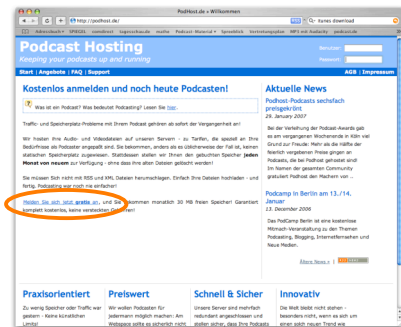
PodHost.de » Willkommen

http://podhost.de/

Q- itunes download

Adressbuch▾ SPIEGEL sueddeut tagesschau mathe Podcast-Material▾ Speedtest Vertretungsplan MP3 mit Radarity podcast.de

Podcast Hosting
Keeping your podcasts up and running

Benutzer:
Passwort:

Start | Angebote | FAQ | Support

AGB | Impressum

Kostenlos anmelden und noch heute Podcasten!

Was ist ein Podcast? Was bedeutet Podcasting? Lesen Sie hier.

Traffic- und Speicherplatz-Probleme mit Ihrem Podcast gehören ab sofort der Vergangenheit an!

Wir hosten Ihre Audio- und Videodateien auf unseren Servern - zu Tarifen, die speziell an Ihre Bedürfnisse als Podcaster angepaßt sind. Sie bekommen, anders als es üblicherweise der Fall ist, keinen statischen Speicherplatz zugewiesen. Stattdessen stellen wir Ihnen den gebuchten Speicher jeden Monat von neuem zur Verfügung - ohne dass Ihre alten Dateien gelöscht werden!

Sie müssen sich nicht mit RSS und XML Dateien herumschlagen. Einfach Ihre Dateien hochladen - und fertig. Podcasting war noch nie einfacher!

Melden Sie sich jetzt gratis an, und Sie bekommen monatlich 30 MB freien Speicher! Garantiert komplett kostenlos, keine versteckten Gebühren!

Aktuelle News

Podhost-Podcasts sechsfach preisgekrönt
29. Januar 2007

Bei der Verleihung der Podcast-Awards gab es am vergangenen Wochenende in Köln viel Grund zur Freude: Mehr als die Hälfte der feierlich vergebenen Preise gingen an Podcasts, die bei Podhost gehostet sind! Im Namen der gesamten Community gratuliert Podhost den Machern von ...

Podcamp in Berlin am 13./14. Januar
13. Dezember 2006

Das PodCamp Berlin ist eine kostenlose Mitmach-Veranstaltung zu den Themen Podcasting, Blogging, Internetfernsehen und Neue Medien.

Ältere News | RSS

Praxisorientiert
Zu wenig Speicher oder Traffic war gestern - Keine künstlichen Limits!

Preiswert
Wir wollen Podcastern für jedermann möglich machen: Am Webspace sollte es sicherlich nicht

Schnell & Sicher
Unsere Server sind mehrfach redundant angeschlossen und stellen sicher, dass Ihre Podcasts

Innovativ
Die Welt bleibt nicht stehen - besonders nicht, wenn es sich um einen solch neuen Trend wie